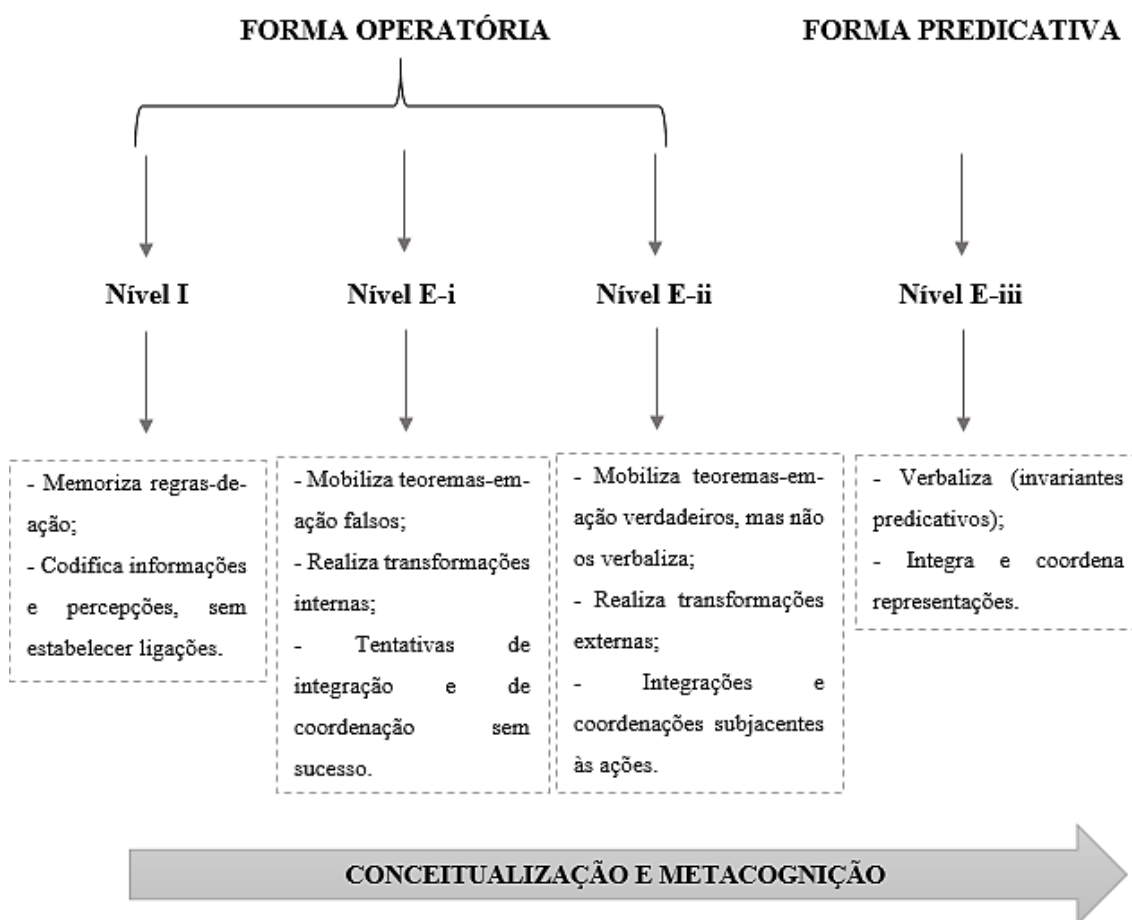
FORMA OPERATÓRIA

FORMA PREDICATIVA

Nível I

Nível E-i

Nível E-ii

Nível E-iii

- Memoriza regras-de-ação;
- Codifica informações e percepções, sem estabelecer ligações.

- Mobiliza teoremas-em-ação falsos;
- Realiza transformações internas;
- Tentativas de integração e de coordenação sem sucesso.

- Mobiliza teoremas-em-ação verdadeiros, mas não os verbaliza;
- Realiza transformações externas;
- Integrações e coordenações subjacentes às ações.

- Verbaliza (invariantes predicativos);
- Integra e coordena representações.

CONCEITUALIZAÇÃO E METACOGNIÇÃO